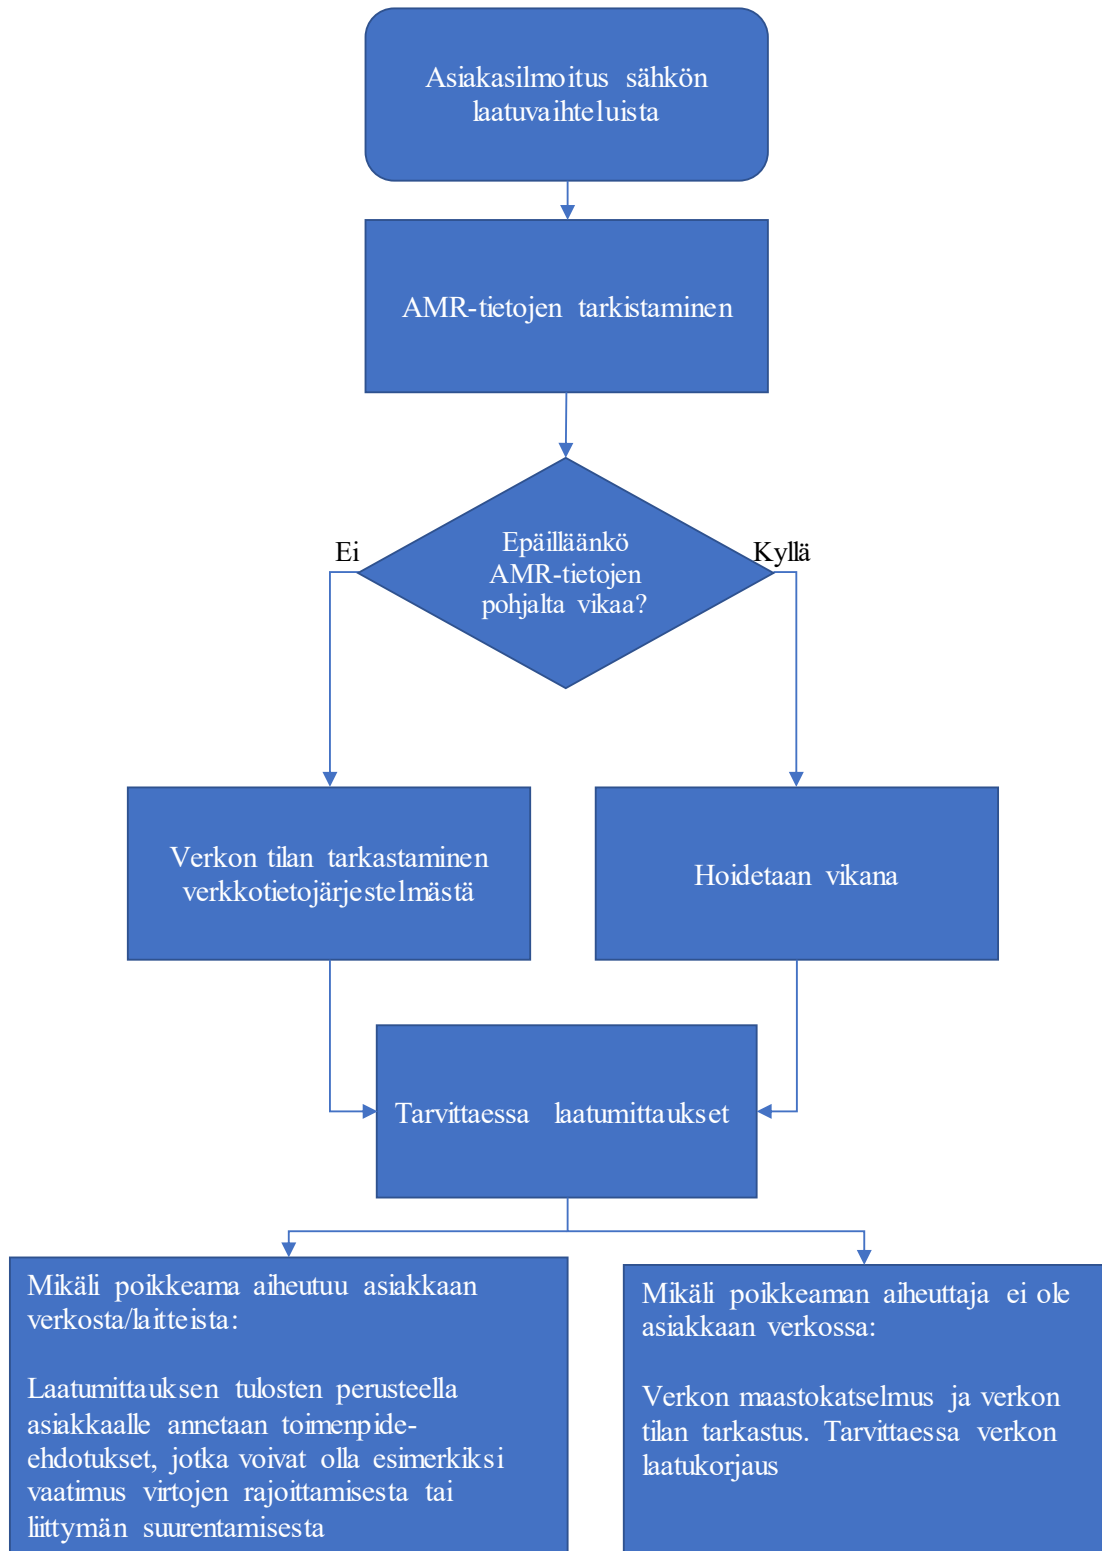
Asiakasilmoitus sähkön laatuvaihteluista

AMR-tietojen tarkistaminen

Epäilläänkö AMR-tietojen pohjalta vikaa?

Ei

Kyllä

Verkon tilan tarkastaminen verkkotietojärjestelmästä

Hoidetaan vikana

Tarvittaessa laatumittaukset

Mikäli poikkeama aiheutuu asiakkaan verkosta/laitteista:

Laatumittauksen tulosten perusteella asiakkaalle annetaan toimenpide-ehdotukset, jotka voivat olla esimerkiksi vaatimus virtojen rajoittamisesta tai liittymän suurentamisesta

Mikäli poikkeaman aiheuttaja ei ole asiakkaan verkossa:

Verkon maastokatselmus ja verkon tilan tarkastus. Tarvittaessa verkon laatukorjaus